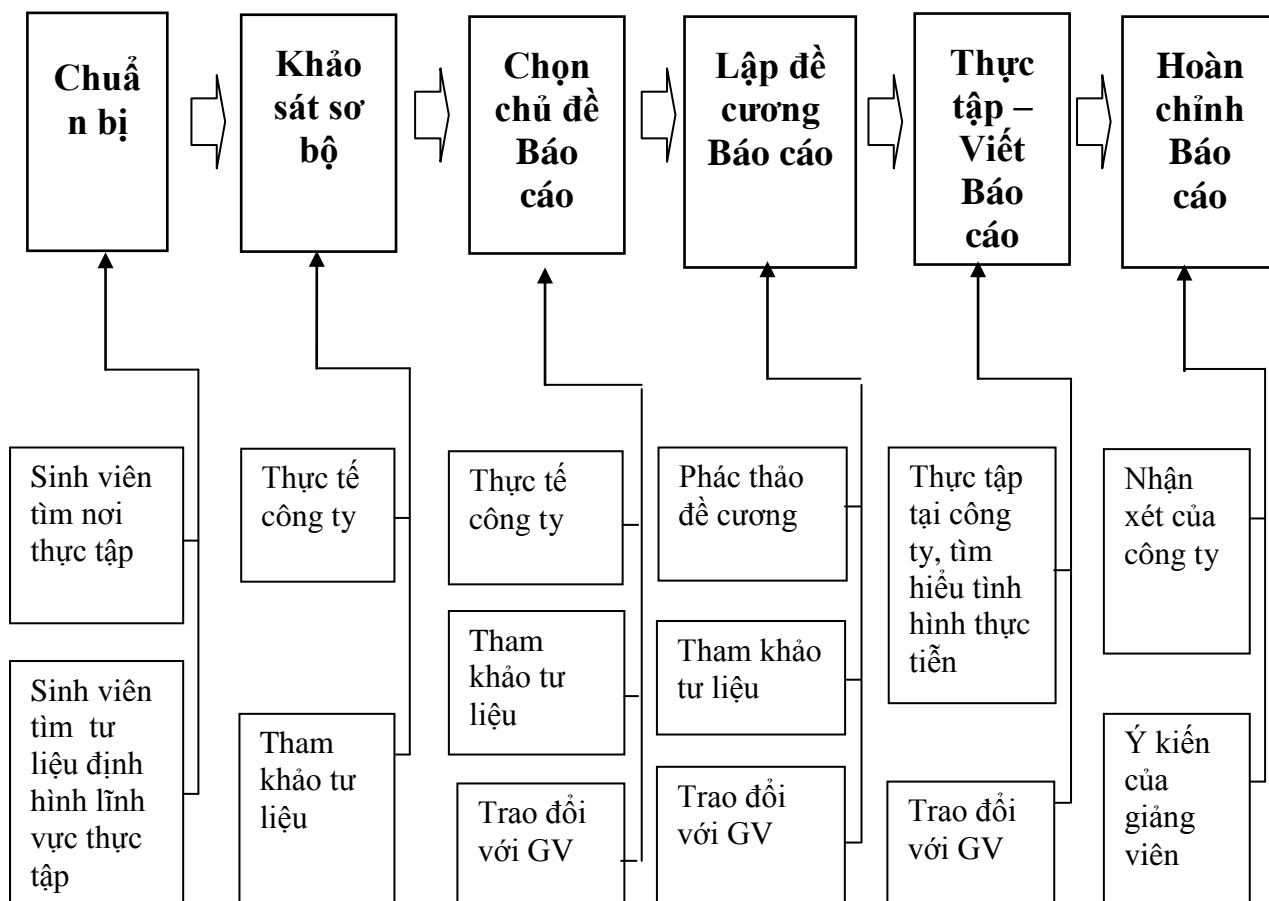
Chuẩn bị

Khảo sát sơ bộ

Chọn chủ đề Báo cáo

Lập đề cương Báo cáo

Thực tập – Viết Báo cáo

Hoàn chỉnh Báo cáo

Sinh viên tìm nơi thực tập

Sinh viên tìm tư liệu định hình lĩnh vực thực tập

Thực tế công ty

Tham khảo tư liệu

Thực tế công ty

Tham khảo tư liệu

Trao đổi với GV

Phác thảo đề cương

Tham khảo tư liệu

Trao đổi với GV

Thực tập tại công ty, tìm hiểu tình hình thực tiễn

Trao đổi với GV

Nhận xét của công ty

Ý kiến của giảng viên